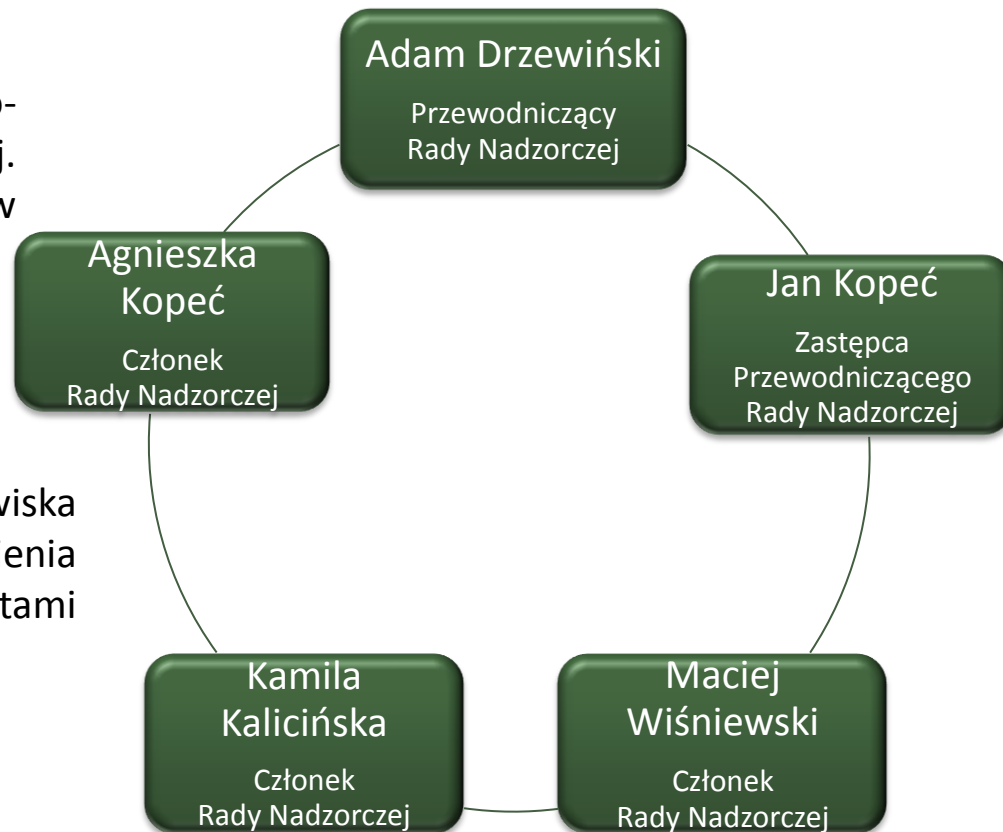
o-
j.
v

viska
ienia
tami

Adam Drzewiński
Przewodniczący Rady Nadzorczej

Jan Kopeć
Zastępca Przewodniczącego Rady Nadzorczej

Maciej Wiśniewski
Członek Rady Nadzorczej

Kamila Kalicińska
Członek Rady Nadzorczej

Agnieszka Kopeć
Członek Rady Nadzorczej